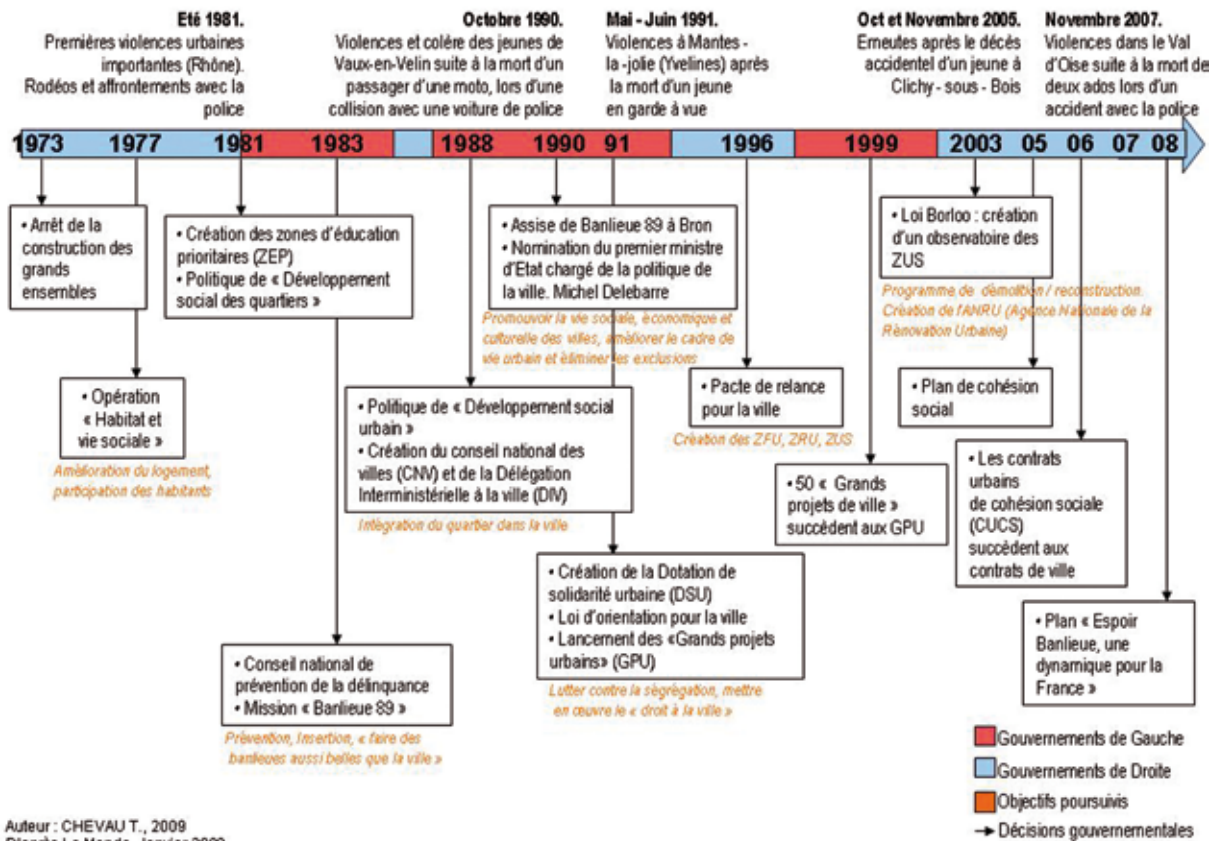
**Eté 1981.**
Premières violences urbaines importantes (Rhône). Rodéos et affrontements avec la police

**Octobre 1990.**
Violences et colère des jeunes de Vaux-en-Velin suite à la mort d'un passager d'une moto, lors d'une collision avec une voiture de police

**Mai - Juin 1991.**
Violences à Mantes - la -jolie (Yvelines) après la mort d'un jeune en garde à vue

**Oct et Novembre 2005.**
Emeutes après le décès accidentel d'un jeune à Clichy - sous - Bois

**Novembre 2007.**
Violences dans le Val d'Oise suite à la mort de deux ados lors d'un accident avec la police

1973 1977 1981 1983 1988 1990 91 1996 1999 2003 05 06 07 08

• Arrêt de la construction des grands ensembles

• Opération « Habitat et vie sociale »
Amélioration du logement, participation des habitants

• Création des zones d'éducation prioritaires (ZEP)
• Politique de « Développement social des quartiers »

• Conseil national de prévention de la délinquance
• Mission « Banlieue 89 »
Prévention, Insertion, « faire des banlieues aussi belles que la ville »

• Assise de Banlieue 89 à Bron
• Nomination du premier ministre d'Etat chargé de la politique de la ville. Michel Delebarre
Promouvoir la vie sociale, économique et culturelle des villes, améliorer le cadre de vie urbain et éliminer les exclusions

• Politique de « Développement social urbain »
• Création du conseil national des villes (CNV) et de la Délégation Interministérielle à la ville (DIV)
Intégration du quartier dans la ville

• Création de la Dotation de solidarité urbaine (DSU)
• Loi d'orientation pour la ville
• Lancement des «Grands projets urbains» (GPU)
Lutter contre la ségrégation, mettre en œuvre le « droit à la ville »

• Pacte de relance pour la ville
Création des ZFU, ZRU, ZUS

• 50 « Grands projets de ville » succèdent aux GPU

• Loi Borloo : création d'un observatoire des ZUS
Programme de démolition / reconstruction. Création de l'ANRU (Agence Nationale de la Rénovation Urbaine)

• Plan de cohésion social

• Les contrats urbains de cohésion sociale (CUCS) succèdent aux contrats de ville

• Plan « Espoir Banlieue, une dynamique pour la France »

Gouvernements de Gauche
Gouvernements de Droite
Objectifs poursuivis
→ Décisions gouvernementales

Auteur : CHEVAU T., 2009
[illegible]